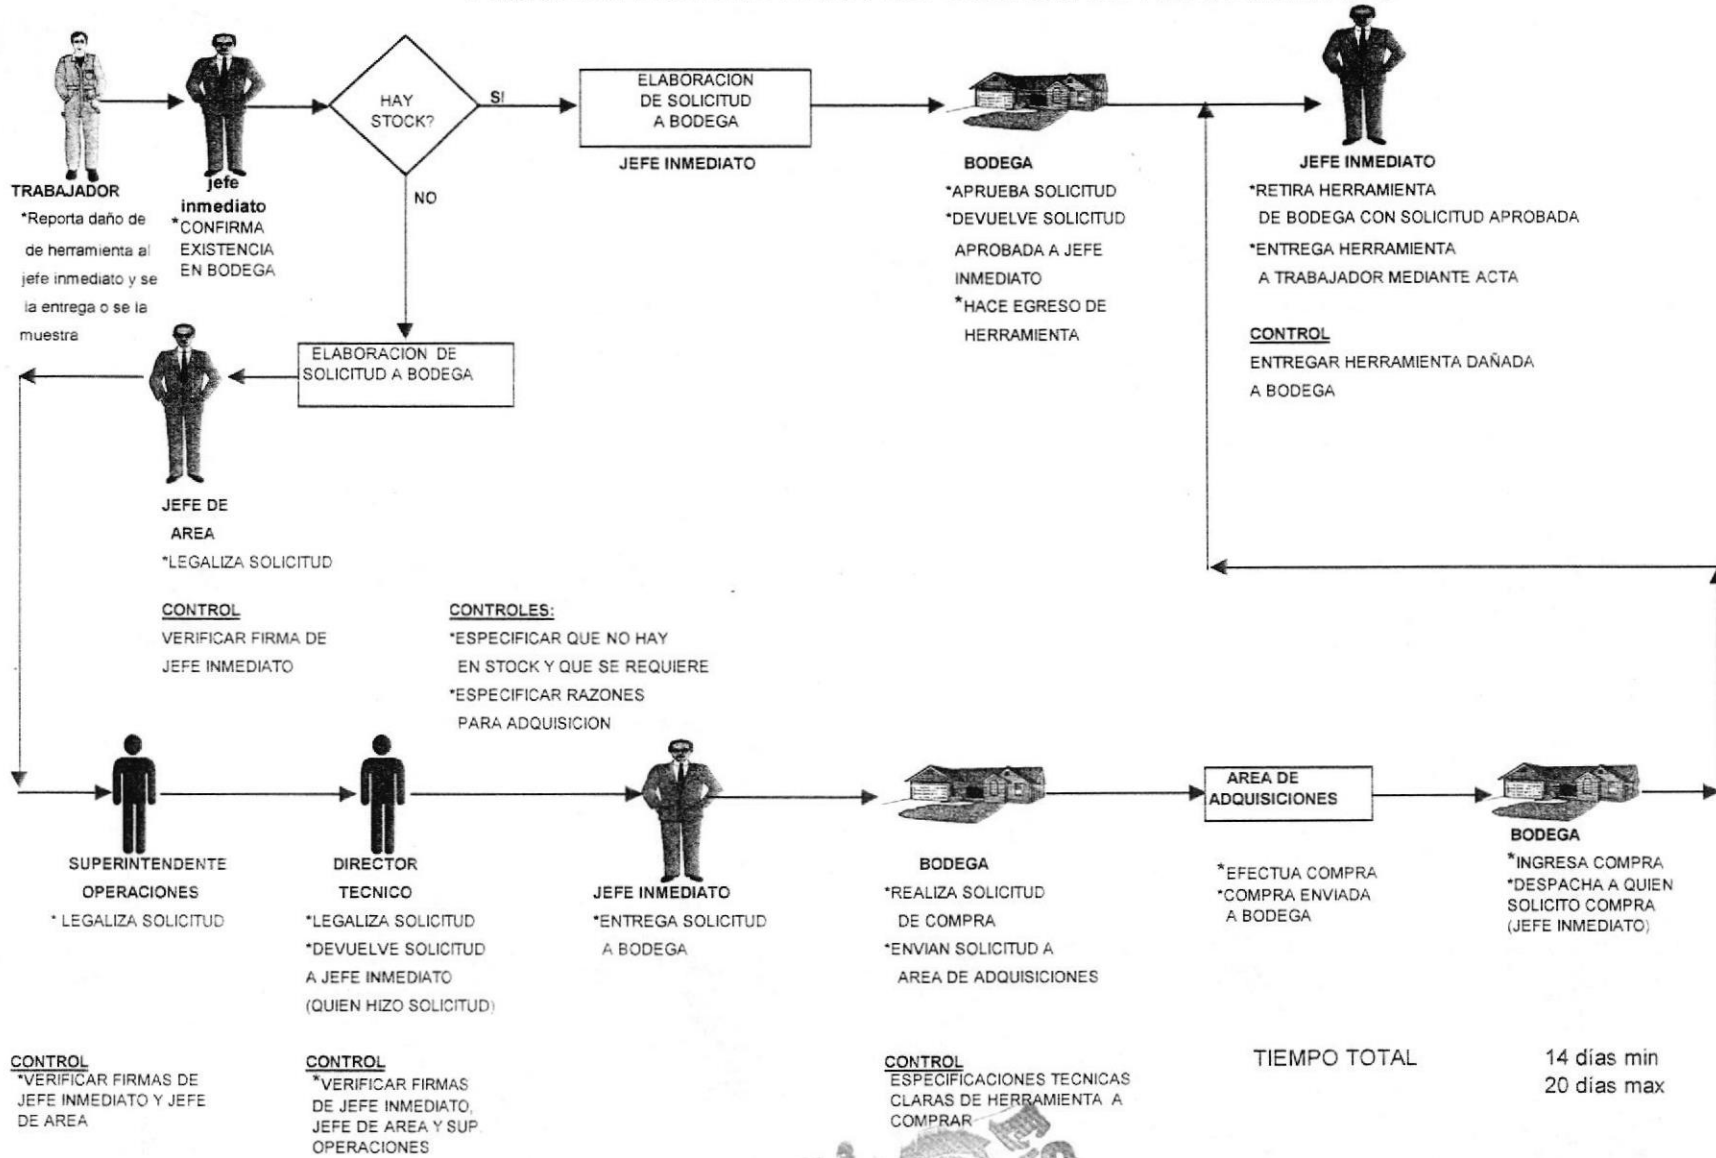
TRABAJADOR
*Reporta daño de de herramienta al jefe inmediato y se la entrega o se la muestra

jefe inmediato
*CONFIRMA EXISTENCIA EN BODEGA

HAY STOCK?

SI

NO

ELABORACION DE SOLICITUD A BODEGA

JEFE INMEDIATO

BODEGA
*APRUEBA SOLICITUD
*DEVUELVE SOLICITUD APROBADA A JEFE INMEDIATO
*HACE EGRESO DE HERRAMIENTA

JEFE INMEDIATO
*RETIRA HERRAMIENTA DE BODEGA CON SOLICITUD APROBADA
*ENTREGA HERRAMIENTA A TRABAJADOR MEDIANTE ACTA

CONTROL
ENTREGAR HERRAMIENTA DAÑADA A BODEGA

ELABORACION DE SOLICITUD A BODEGA

JEFE DE AREA
*LEGALIZA SOLICITUD

CONTROL
VERIFICAR FIRMA DE JEFE INMEDIATO

CONTROLES:
*ESPECIFICAR QUE NO HAY EN STOCK Y QUE SE REQUIERE
*ESPECIFICAR RAZONES PARA ADQUISICION

SUPERINTENDENTE OPERACIONES
* LEGALIZA SOLICITUD

DIRECTOR TECNICO
*LEGALIZA SOLICITUD
*DEVUELVE SOLICITUD A JEFE INMEDIATO (QUIEN HIZO SOLICITUD)

JEFE INMEDIATO
*ENTREGA SOLICITUD A BODEGA

BODEGA
*REALIZA SOLICITUD DE COMPRA
*ENVIAN SOLICITUD A AREA DE ADQUISICIONES

AREA DE ADQUISICIONES

*EFECTUA COMPRA
*COMPRA ENVIADA A BODEGA

BODEGA
*INGRESA COMPRA
*DESPACHA A QUIEN SOLICITO COMPRA (JEFE INMEDIATO)

CONTROL
*VERIFICAR FIRMAS DE JEFE INMEDIATO Y JEFE DE AREA

CONTROL
*VERIFICAR FIRMAS DE JEFE INMEDIATO, JEFE DE AREA Y SUP. OPERACIONES

CONTROL
ESPECIFICACIONES TECNICAS CLARAS DE HERRAMIENTA A COMPRAR

TIEMPO TOTAL

14 días min
20 días max